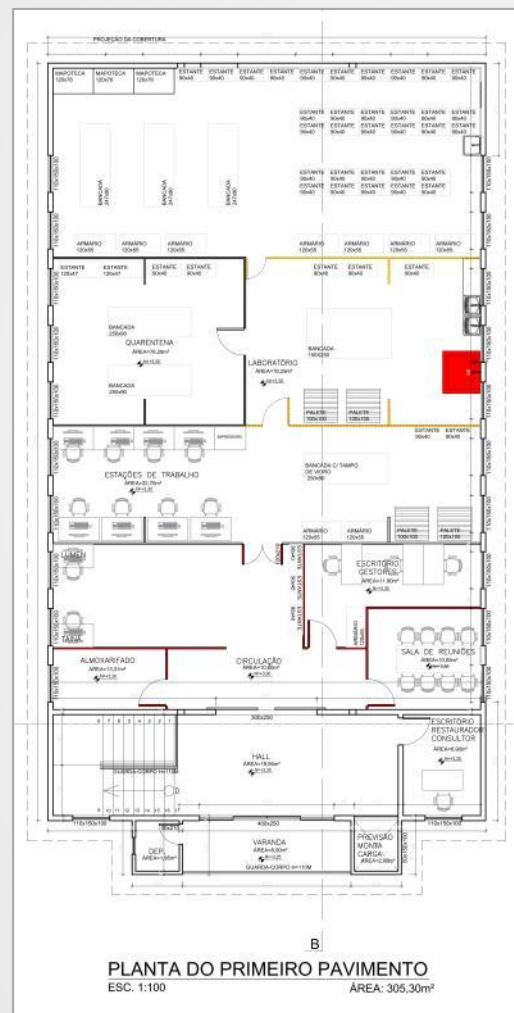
PROJEÇÃO DA COBERTURA

MAPOTECA 120x70
MAPOTECA 120x70
MAPOTECA 120x70
ESTANTE 90x40
ESTANTE 90x40
ESTANTE 90x40
ESTANTE 90x40
ESTANTE 90x40
ESTANTE 90x40
ESTANTE 90x40
ESTANTE 90x40
ESTANTE 90x40
ESTANTE 90x40

BANCADA 2x100
BANCADA 2x100
BANCADA 2x100

ARMÁRIO 120x55
ARMÁRIO 120x55
ARMÁRIO 120x55
ARMÁRIO 120x55
ARMÁRIO 120x55
ARMÁRIO 120x55
ARMÁRIO 120x55

ESTANTE 120x47
ESTANTE 120x47
ESTANTE 90x40
ESTANTE 90x40
ESTANTE 90x40
ESTANTE 90x40
ESTANTE 90x40

BANCADA 250x60
QUARENTENA
ÁREA=76,28m²
BANCADA 250x60

LABORATÓRIO
ÁREA=70,28m²

BANCADA 150x250

PALETE 100x100
PALETE 100x100

ESTANTE 90x40
ESTANTE 90x40

ESTAÇÕES DE TRABALHO
ÁREA=20,78m²

BANCADA C/ TAMPO DE VIDRO 250x80

ARMÁRIO 120x55
ARMÁRIO 120x55
PALETE 100x100
PALETE 100x100

ESCRITÓRIO GESTORES
ÁREA=11,90m²

ARMÁRIO

SALA DE REUNIÕES
ÁREA=10,80m²

ALMOXARIFADO
ÁREA=13,81m²

CIRCULAÇÃO
ÁREA=10,80m²

300x250

HALL
ÁREA=18,96m²

GUARDA-CORPO H=110M

ESCRITÓRIO RESTAURADOR CONSULTOR
ÁREA=8,98m²

110x150x100
400x250
110x150x100

DEP.
ÁREA=1,95m²

VARANDA
ÁREA=8,00m²
GUARDA-CORPO H=110M

PREVISÃO MONTA CARGA
ÁREA=2,89m²

B

PLANTA DO PRIMEIRO PAVIMENTO
ESC. 1:100
ÁREA: 305,30m²